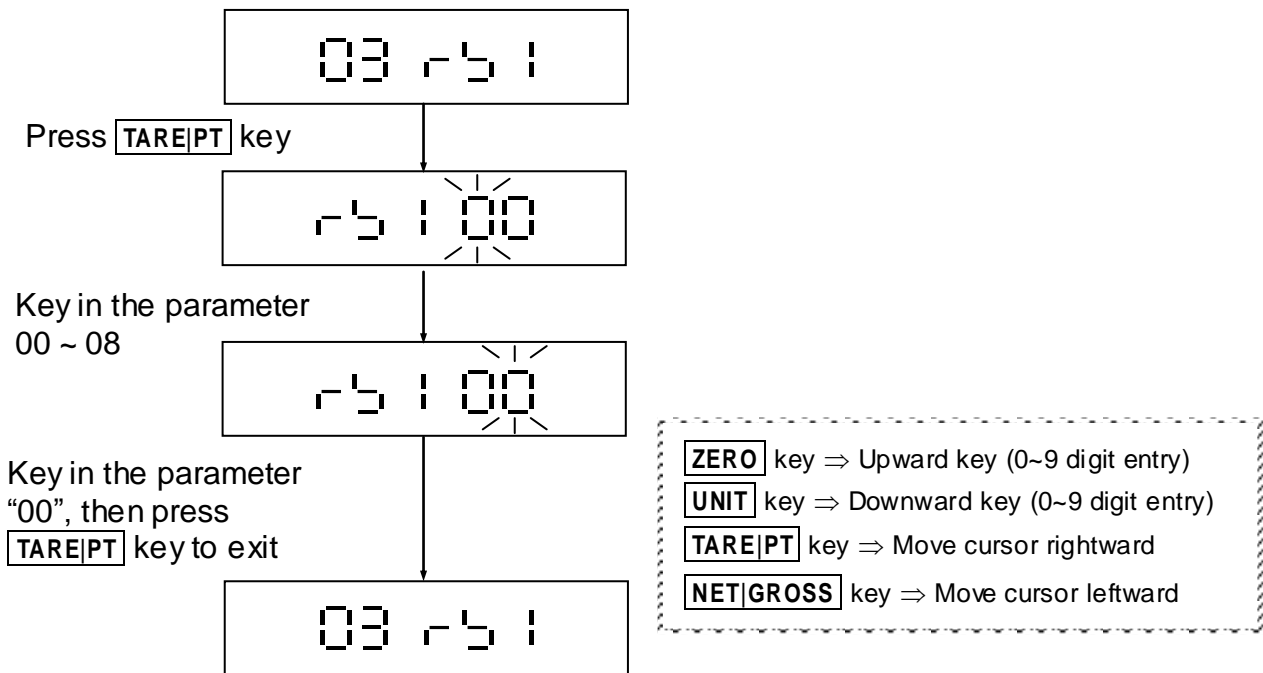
03 rb1

Press TARE|PT key

rb1 00

Key in the parameter 00 ~ 08

rb1 00

Key in the parameter "00", then press TARE|PT key to exit

03 rb1

ZERO key $\Rightarrow$ Upward key (0~9 digit entry)
UNIT key $\Rightarrow$ Downward key (0~9 digit entry)
TARE|PT key $\Rightarrow$ Move cursor rightward
NET|GROSS key $\Rightarrow$ Move cursor leftward